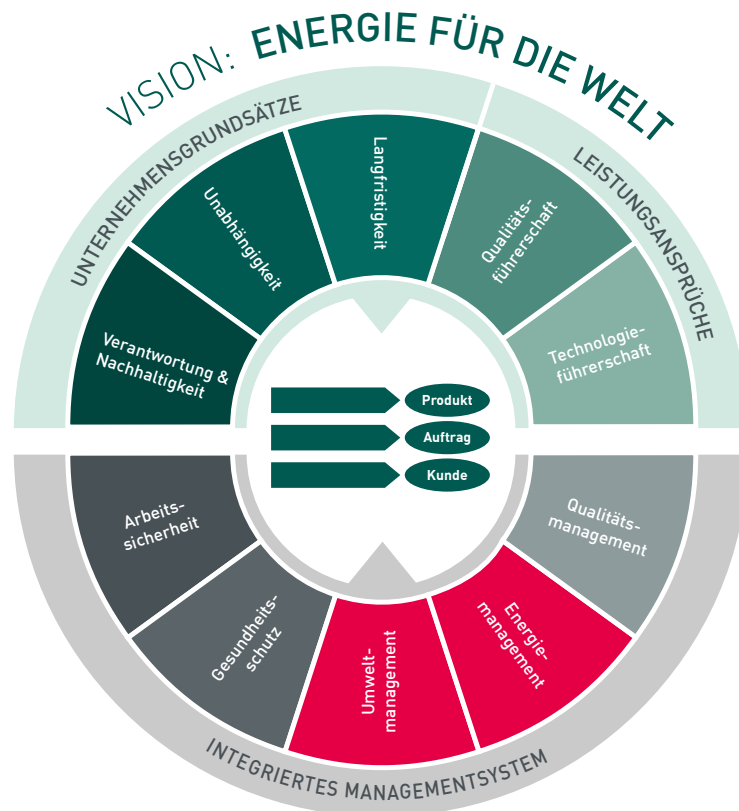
VISION: ENERGIE FÜR DIE WELT

UNTERNEHMENSGRUNDSÄTZE

LEISTUNGSANSPRÜCHE

Verantwortung & Nachhaltigkeit

Unabhängigkeit

Langfristigkeit

Qualitätsführerschaft

Technologieführerschaft

Produkt

Auftrag

Kunde

Arbeitssicherheit

Gesundheitsschutz

Umweltmanagement

Energiemanagement

Qualitätsmanagement

INTEGRIERTES MANAGEMENTSYSTEM